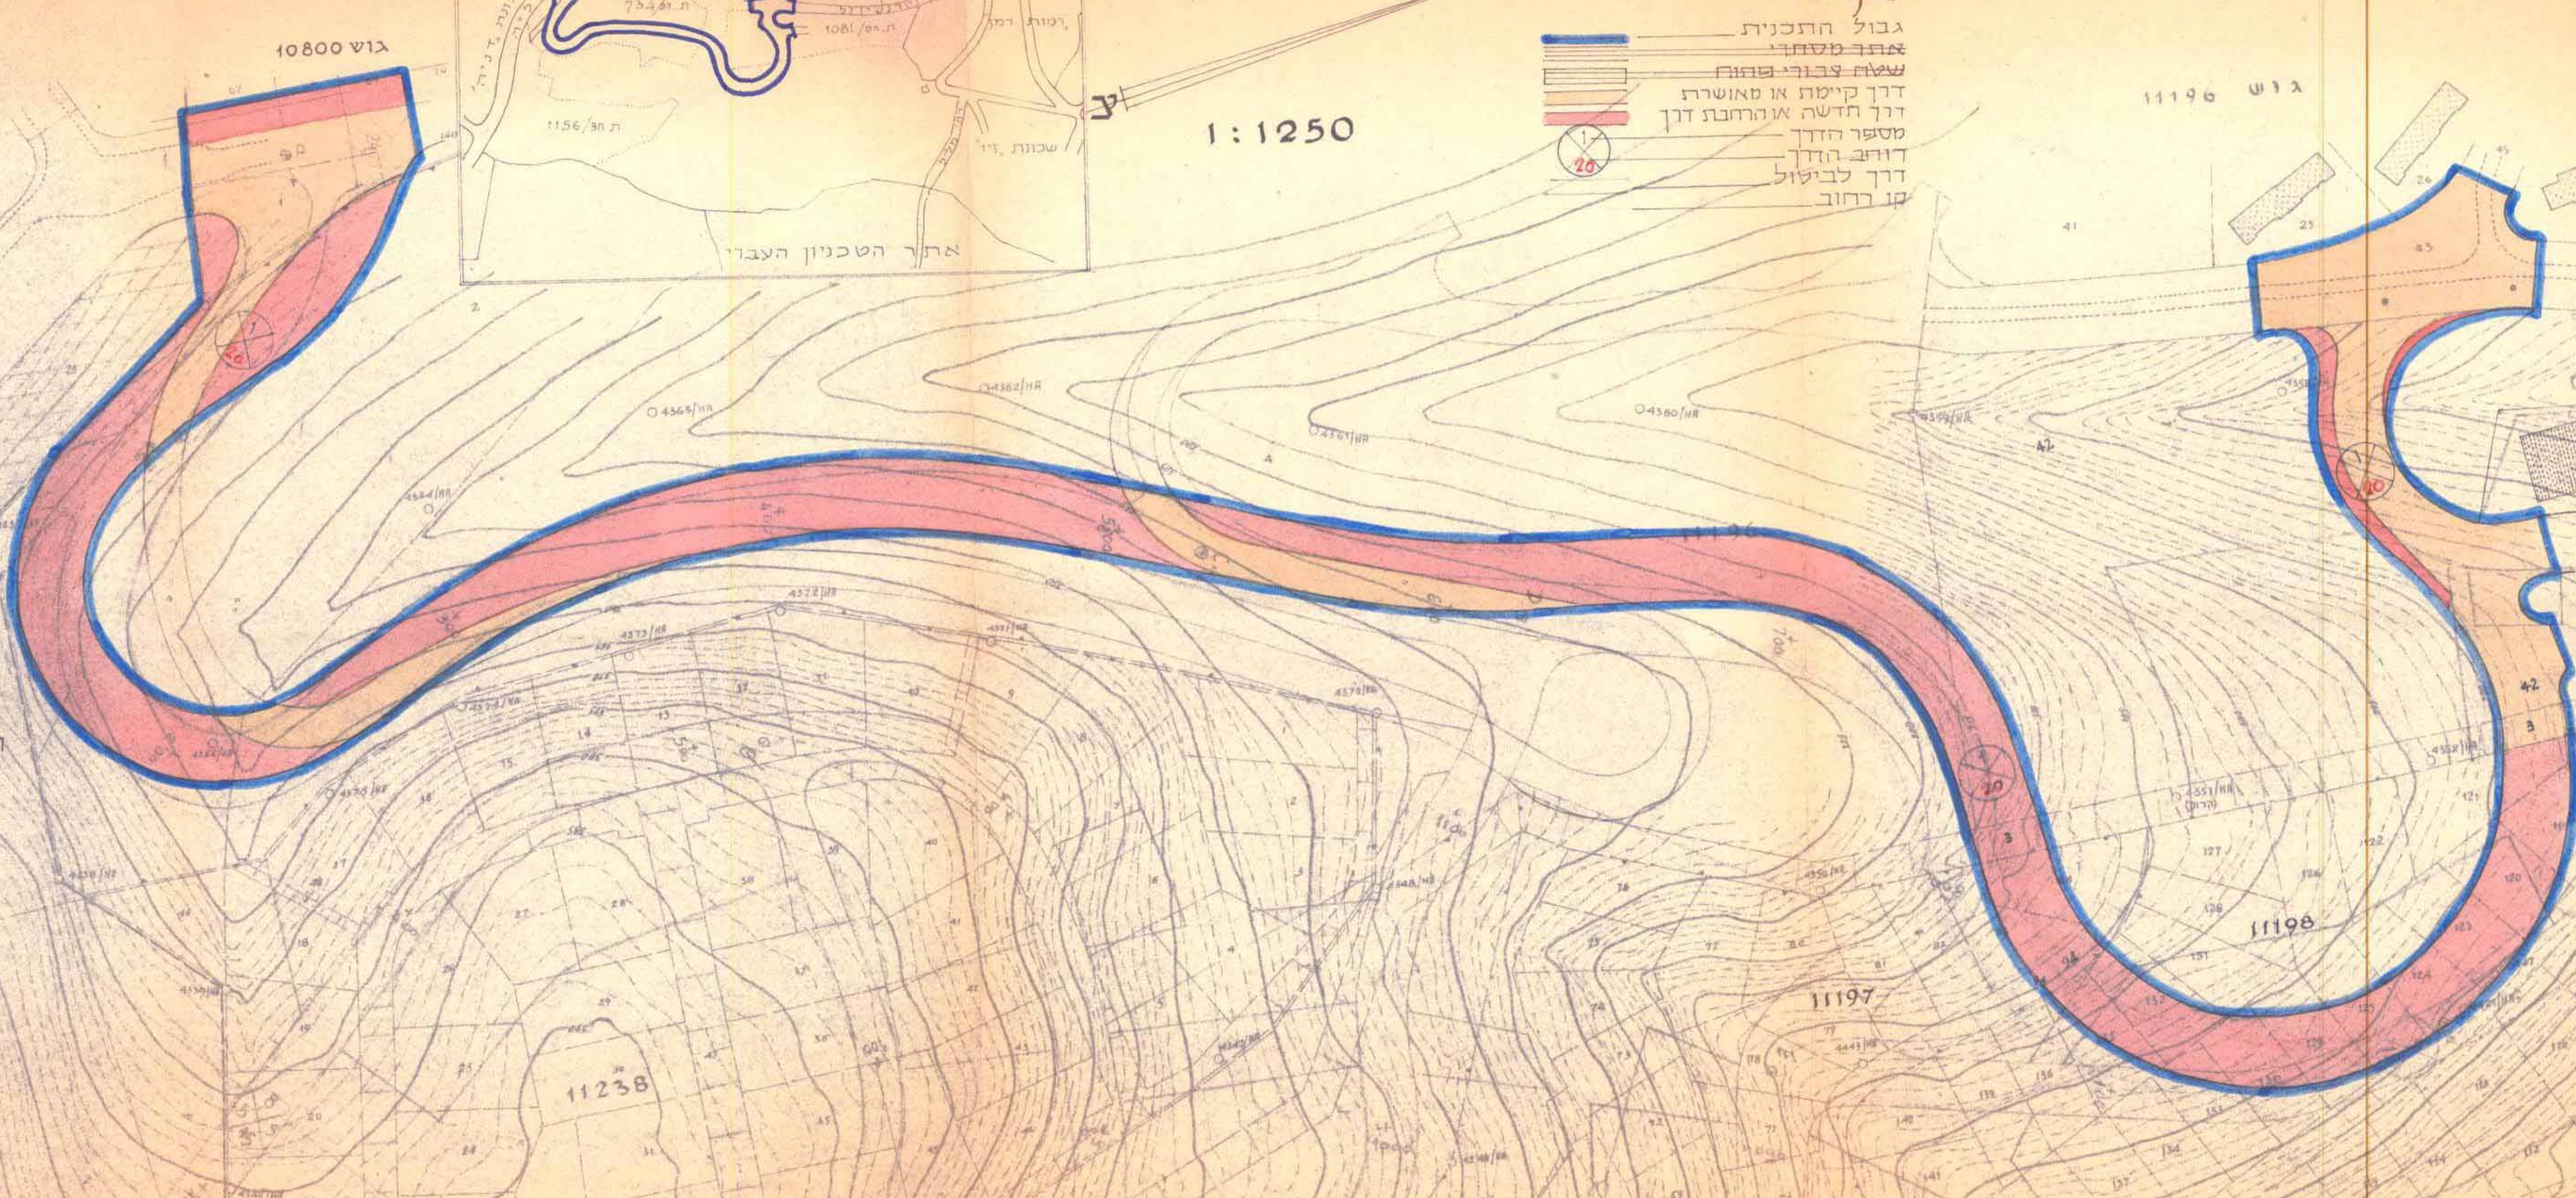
גוש 10800

1:1250

גבול התכנית
אתר מסחרי
שטח צבורי פתוח
דרך קיימת או מאושרת
דרך חדשה או הרחבת דרך
מספר הדרך
רוחב הדרך
דרך לביטול
קו רחוב

גוש 11196

אתר הטכניון העברי
שכונת דיין
רמות רמז
1156/38 ת
1081/39 ת
754/38 ת

1
20

4363/חח
4362/חח
4361/חח
4360/חח
4359/חח
4372/חח
4373/חח
4371/חח
4370/חח

11196
11198
11197
11238

1
20